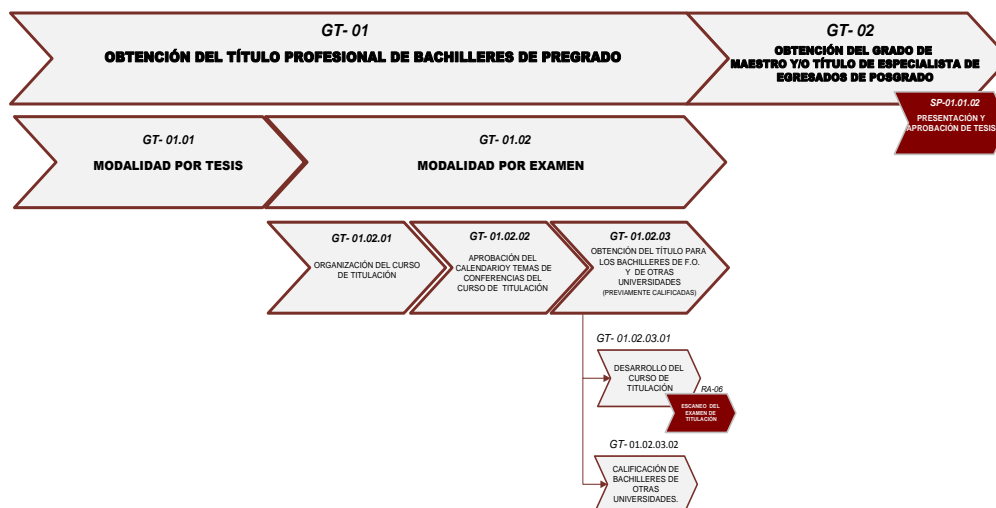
GT- 01

OBTENCIÓN DEL TÍTULO PROFESIONAL DE BACHILLERES DE PREGRADO

GT- 02

OBTENCIÓN DEL GRADO DE MAESTRO Y/O TÍTULO DE ESPECIALISTA DE EGRESADOS DE POSGRADO

SP-01.01.02

PRESENTACIÓN Y APROBACIÓN DE TESIS

GT- 01.01

MODALIDAD POR TESIS

GT- 01.02

MODALIDAD POR EXAMEN

GT- 01.02.01

ORGANIZACIÓN DEL CURSO DE TITULACIÓN

GT- 01.02.02

APROBACIÓN DEL CALENDARIOY TEMAS DE CONFERENCIAS DEL CURSO DE TITULACIÓN

GT- 01.02.03

OBTENCIÓN DEL TÍTULO PARA LOS BACHILLERES DE F.O. Y DE OTRAS UNIVERSIDADES (PREVIAMENTE CALIFICADAS)

GT- 01.02.03.01

DESARROLLO DEL CURSO DE TITULACIÓN

RA-06

ESCANEO DEL EXAMEN DE TITULACIÓN

GT- 01.02.03.02

CALIFICACIÓN DE BACHILLERES DE OTRAS UNIVERSIDADES.